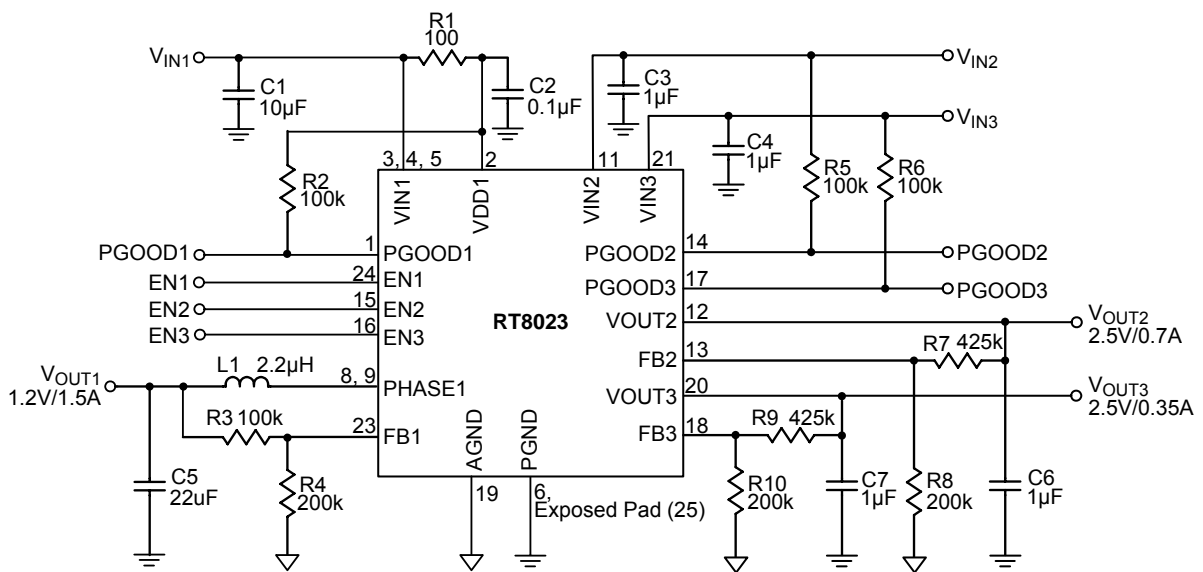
$V_{IN1}$
R1
100
C1
10µF
C2
0.1µF
C3
1µF
$V_{IN2}$
$V_{IN3}$
C4
1µF
R2
100k
R5
100k
R6
100k
3, 4, 5
2
11
21
VIN1
VDD1
VIN2
VIN3
PGOOD1
1
PGOOD1
EN1
24
EN1
EN2
15
EN2
EN3
16
EN3
RT8023
PGOOD2
14
PGOOD2
PGOOD3
17
PGOOD3
VOUT2
12
$V_{OUT2}$
2.5V/0.7A
FB2
13
R7 425k
VOUT3
20
$V_{OUT3}$
2.5V/0.35A
$V_{OUT1}$
1.2V/1.5A
L1 2.2µH
8, 9
PHASE1
R3 100k
23
FB1
AGND
PGND
FB3
18
R9 425k
C5
22uF
R4
200k
19
6,
Exposed Pad (25)
R10
200k
C7
1µF
R8
200k
C6
1µF